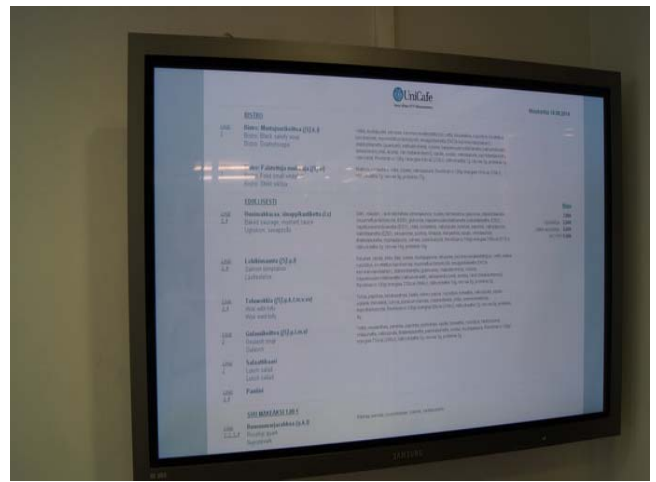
UniCafe

BISTRO

Bistro: Mustapavulikeitto (VEG,L)
Bistro: Black salsify soup

Bistro: Paahdettuja maa-artisokkia
Bistro: Fried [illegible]

EDULLISESTI

Broileri-kasvis-, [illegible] (L)

Lohikiusaus (G) p,k,l
Salmon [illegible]

Tofuwokki (G) p,k,l,m,s,v

Vuohenjuustoa (G) p,k,m,s

Salaattibaari
Lunch salad

Pasta

SAMSUNG